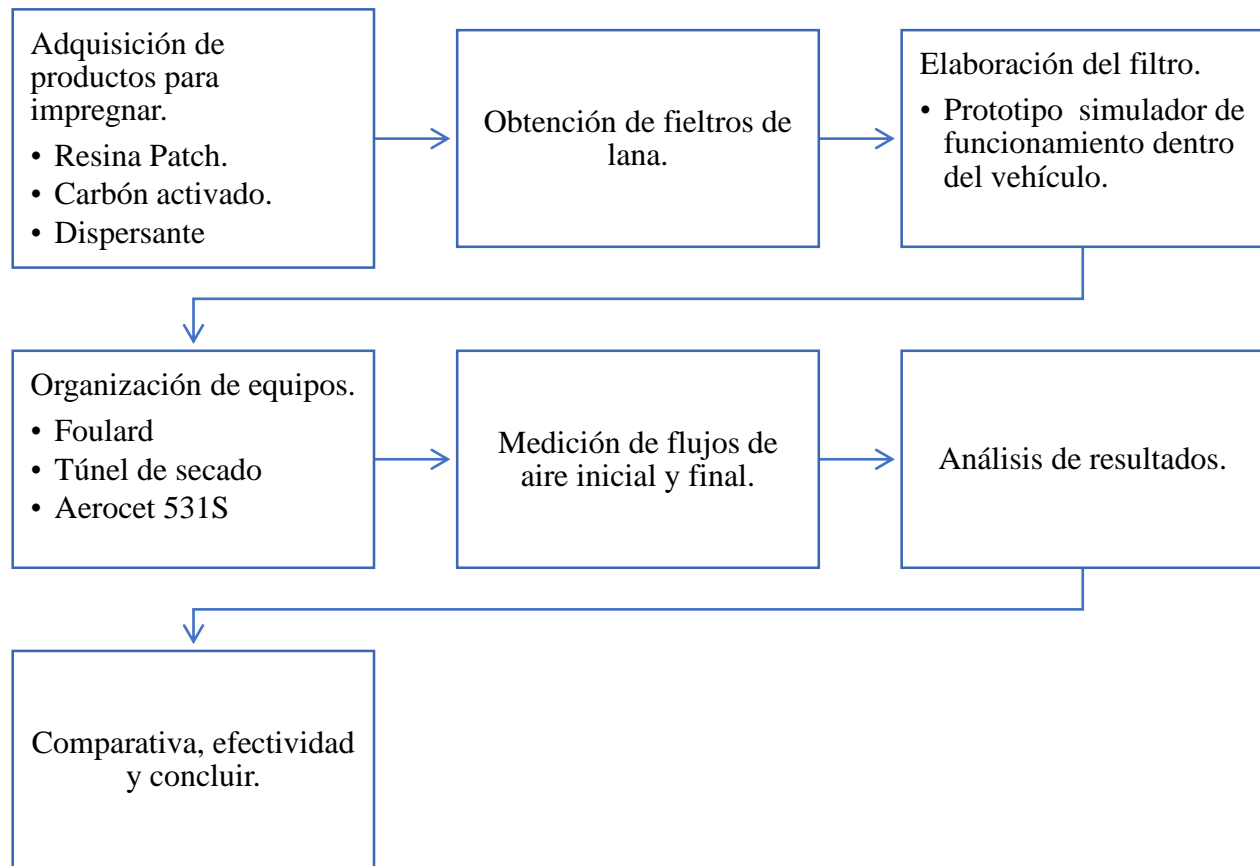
Adquisición de productos para impregnar.
• Resina Patch.
• Carbón activado.
• Dispersante

Obtención de fieltros de lana.

Elaboración del filtro.
• Prototipo simulador de funcionamiento dentro del vehículo.

Organización de equipos.
• Foulard
• Túnel de secado
• Aerocet 531S

Medición de flujos de aire inicial y final.

Análisis de resultados.

Comparativa, efectividad y concluir.